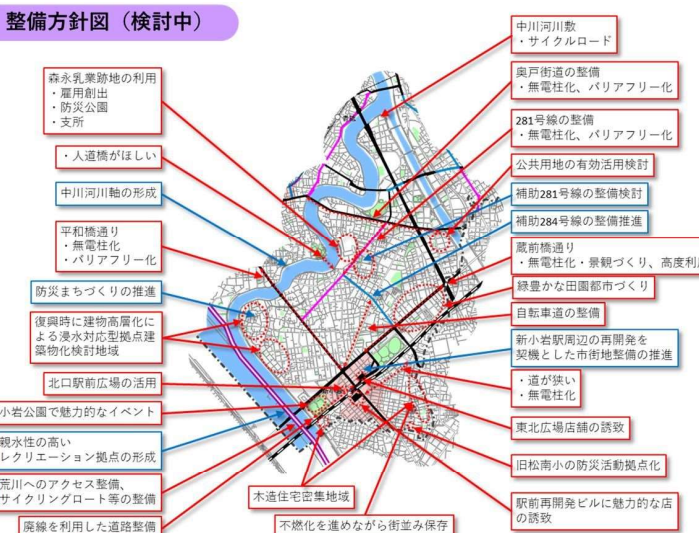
整備方針図（検討中）

森永乳業跡地の利用
・雇用創出
・防災公園
・支所

・人道橋がほしい

中川河川軸の形成

平和橋通り
・無電柱化
・バリアフリー化

防災まちづくりの推進

復興時に建物高層化による浸水対応型拠点建築物化検討地域

北口駅前広場の活用

小岩公園で魅力的なイベント

親水性の高いレクリエーション拠点の形成

荒川へのアクセス整備、サイクリングロート等の整備

廃線を利用した道路整備

木造住宅密集地域

不燃化を進めながら街並み保存

中川河川敷
・サイクルロード

奥戸街道の整備
・無電柱化、バリアフリー化

281号線の整備
・無電柱化、バリアフリー化

公共用地の有効活用検討

補助281号線の整備検討

補助284号線の整備推進

蔵前橋通り
・無電柱化・景観づくり、高度利

緑豊かな田園都市づくり

自転車道の整備

新小岩駅周辺の再開発を契機とした市街地整備の推進

・道が狭い
・無電柱化

東北広場店舗の誘致

旧松南小の防災活動拠点化

駅前再開発ビルに魅力的な店の誘致